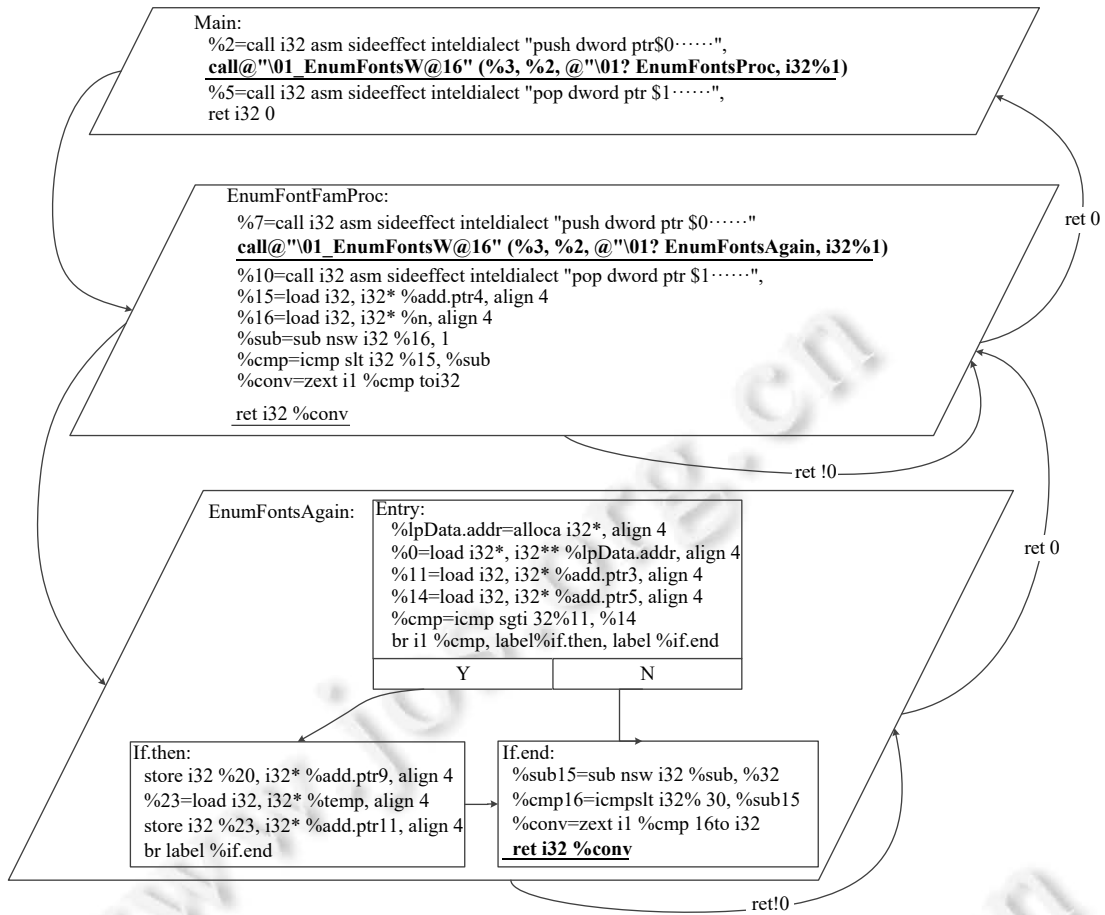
Main:
%2=call i32 asm sideeffect inteldialect "push dword ptr$0……",
call@"\01_EnumFontsW@16" (%3, %2, @"\01? EnumFontsProc, i32%1)
%5=call i32 asm sideeffect inteldialect "pop dword ptr $1……",
ret i32 0

EnumFontFamProc:
%7=call i32 asm sideeffect inteldialect "push dword ptr $0……"
call@"\01_EnumFontsW@16" (%3, %2, @"\01? EnumFontsAgain, i32%1)
%10=call i32 asm sideeffect inteldialect "pop dword ptr $1……",
%15=load i32, i32* %add.ptr4, align 4
%16=load i32, i32* %n, align 4
%sub=sub nsw i32 %16, 1
%cmp=icmp slt i32 %15, %sub
%conv=zext i1 %cmp toi32
ret i32 %conv

ret 0

ret !0

EnumFontsAgain:

Entry:
%lpData.addr=alloca i32*, align 4
%0=load i32*, i32** %lpData.addr, align 4
%11=load i32, i32* %add.ptr3, align 4
%14=load i32, i32* %add.ptr5, align 4
%cmp=icmp sgti 32%11, %14
br i1 %cmp, label%if.then, label %if.end

Y

N

ret 0

If.then:
store i32 %20, i32* %add.ptr9, align 4
%23=load i32, i32* %temp, align 4
store i32 %23, i32* %add.ptr11, align 4
br label %if.end

If.end:
%sub15=sub nsw i32 %sub, %32
%cmp16=icmpslt i32% 30, %sub15
%conv=zext i1 %cmp 16to i32
ret i32 %conv

ret!0